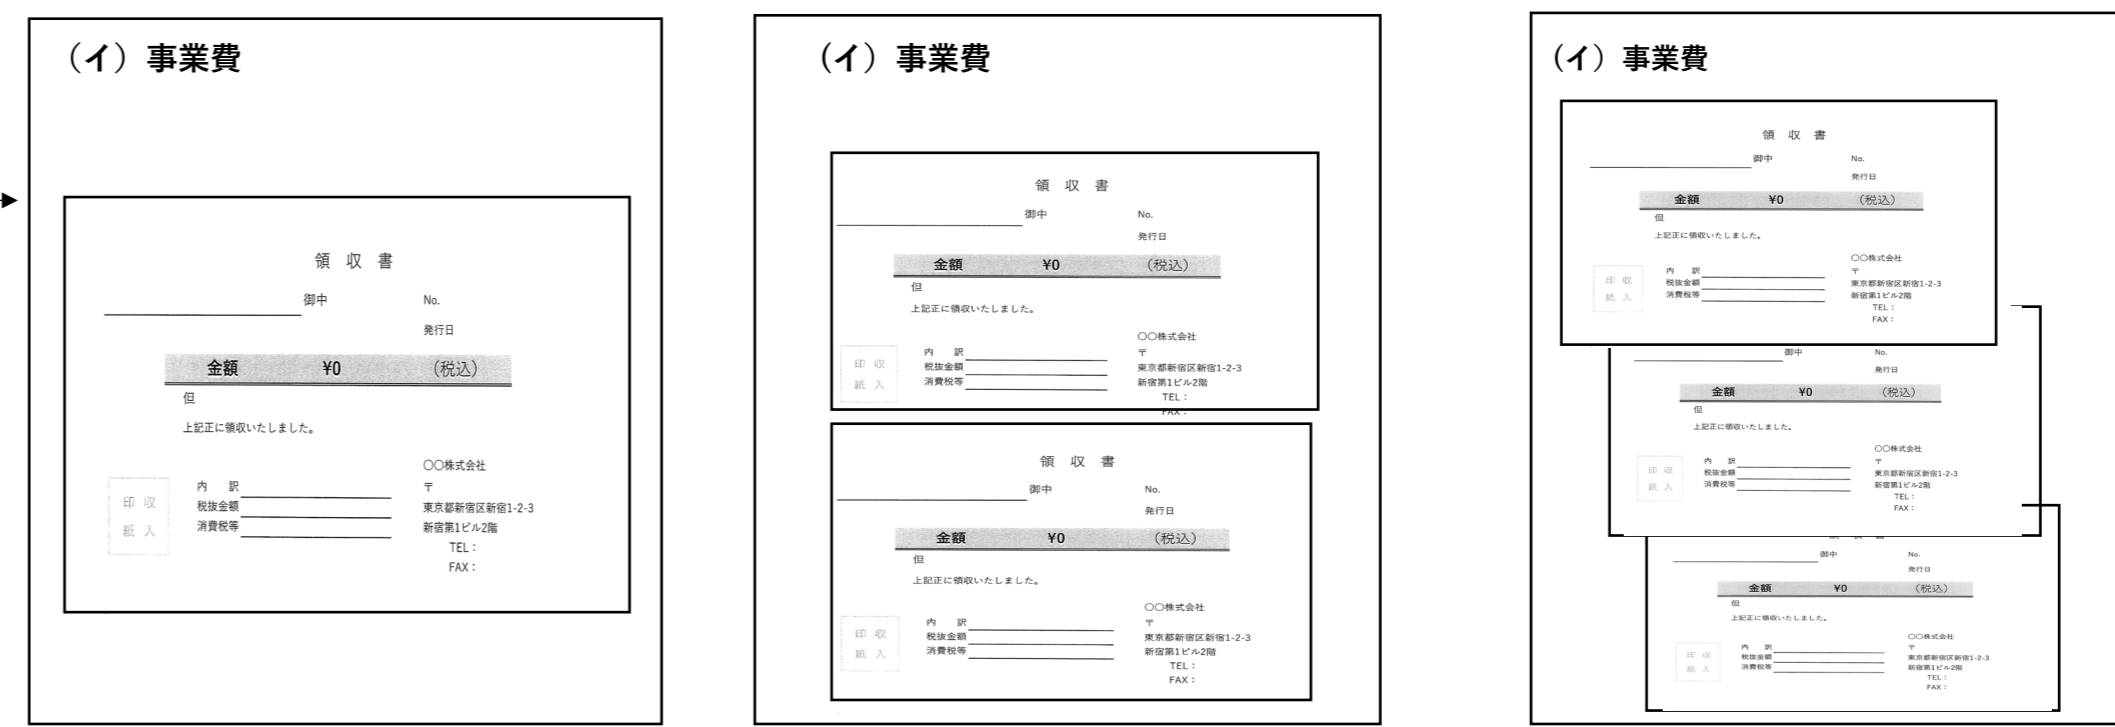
（イ）事業費

領 収 書

御中 No.

発行日

金額 ¥0 （税込）

但

上記正に領収いたしました。

○○株式会社

〒

東京都新宿区新宿1-2-3

新宿第1ビル2階

TEL：

FAX：

収入印紙

内 訳

税抜金額

消費税等

（イ）事業費

領 収 書

御中 No.

発行日

金額 ¥0 （税込）

但

上記正に領収いたしました。

○○株式会社

〒

東京都新宿区新宿1-2-3

新宿第1ビル2階

TEL：

FAX：

収入印紙

内 訳

税抜金額

消費税等

領 収 書

御中 No.

発行日

金額 ¥0 （税込）

但

上記正に領収いたしました。

○○株式会社

〒

東京都新宿区新宿1-2-3

新宿第1ビル2階

TEL：

FAX：

収入印紙

内 訳

税抜金額

消費税等

（イ）事業費

領 収 書

御中 No.

発行日

金額 ¥0 （税込）

但

上記正に領収いたしました。

○○株式会社

〒

東京都新宿区新宿1-2-3

新宿第1ビル2階

TEL：

FAX：

収入印紙

内 訳

税抜金額

消費税等

御中 No.

発行日

金額 ¥0 （税込）

但

上記正に領収いたしました。

○○株式会社

〒

東京都新宿区新宿1-2-3

新宿第1ビル2階

TEL：

FAX：

収入印紙

内 訳

税抜金額

消費税等

御中 No.

発行日

金額 ¥0 （税込）

但

上記正に領収いたしました。

○○株式会社

〒

東京都新宿区新宿1-2-3

新宿第1ビル2階

TEL：

FAX：

収入印紙

内 訳

税抜金額

消費税等